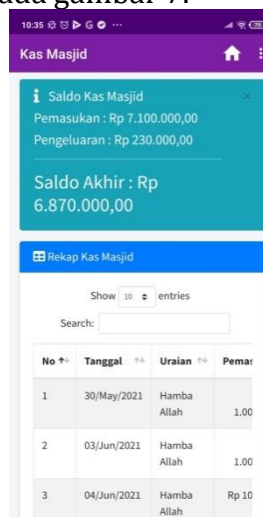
ada gambar 7.

10:35

Kas Masjid

Saldo Kas Masjid
Pemasukan : Rp 7.100.000,00
Pengeluaran : Rp 230.000,00

Saldo Akhir : Rp 6.870.000,00

Rekap Kas Masjid

Show 10 entries

Search:

| No | Tanggal | Uraian | Pemas |
|---|---|---|---|
| 1 | 30/May/2021 | Hamba Allah | 1.00 |
| 2 | 03/Jun/2021 | Hamba Allah | 1.00 |
| 3 | 04/Jun/2021 | Hamba Allah | Rp 10 |